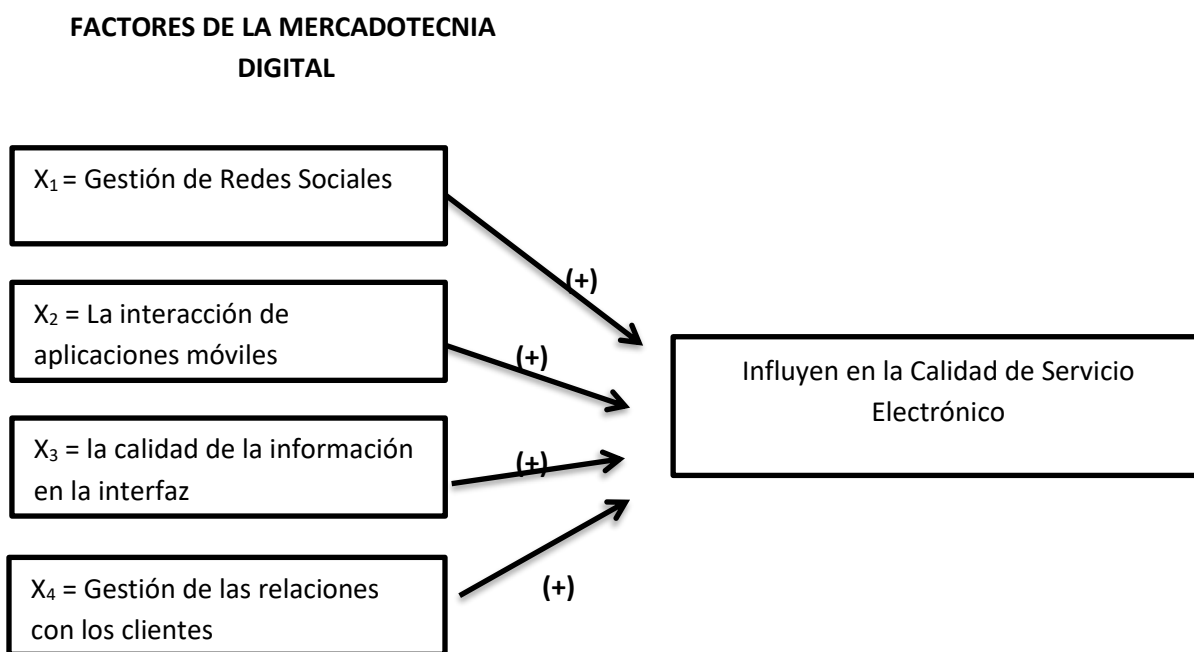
FACTORES DE LA MERCADOTECNIA DIGITAL

$X_1$ = Gestión de Redes Sociales

(+)

$X_2$ = La interacción de aplicaciones móviles

(+)

$X_3$ = la calidad de la información en la interfaz

(+)

$X_4$ = Gestión de las relaciones con los clientes

(+)

Influyen en la Calidad de Servicio Electrónico